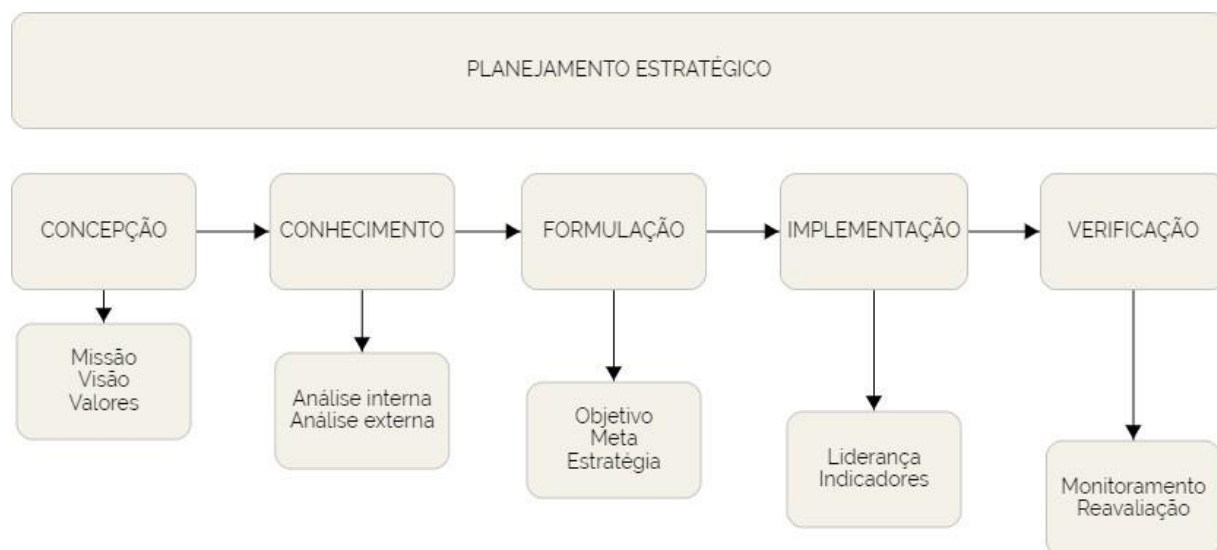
PLANEJAMENTO ESTRATÉGICO

CONCEPÇÃO

Missão
Visão
Valores

CONHECIMENTO

Análise interna
Análise externa

FORMULAÇÃO

Objetivo
Meta
Estratégia

IMPLEMENTAÇÃO

Liderança
Indicadores

VERIFICAÇÃO

Monitoramento
Reavaliação